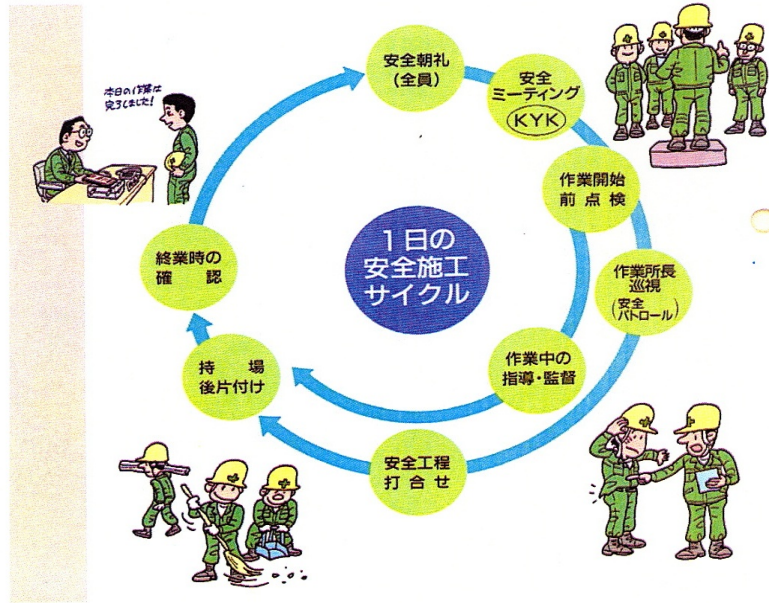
1日の
安全施工
サイクル

安全朝礼
(全員)

安全
ミーティング
KYK

作業開始
前点検

作業所長
巡視
(安全パトロール)

作業中の
指導・監督

安全工程
打合せ

持場
後片付け

終業時の
確認

本日の作業は完了しました!